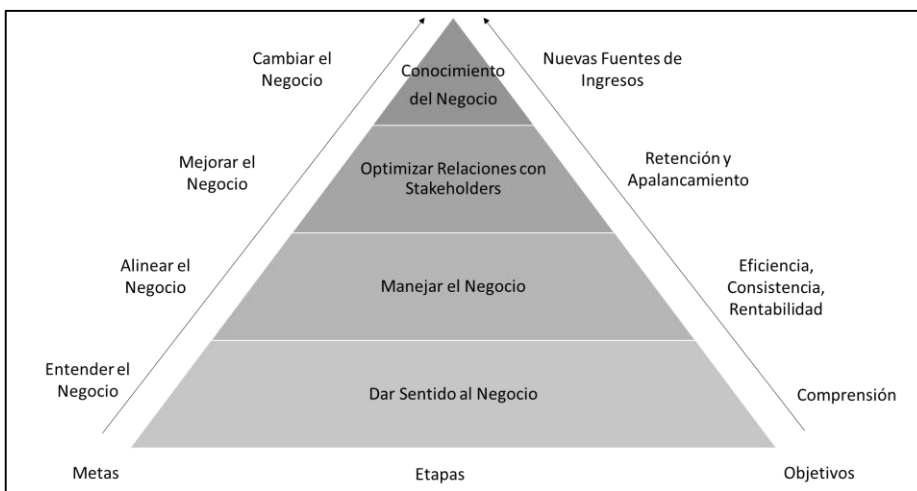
Cambiar el Negocio

Conocimiento del Negocio

Nuevas Fuentes de Ingresos

Mejorar el Negocio

Optimizar Relaciones con Stakeholders

Retención y Apalancamiento

Alinear el Negocio

Manejar el Negocio

Eficiencia, Consistencia, Rentabilidad

Entender el Negocio

Dar Sentido al Negocio

Comprensión

Metas

Etapas

Objetivos